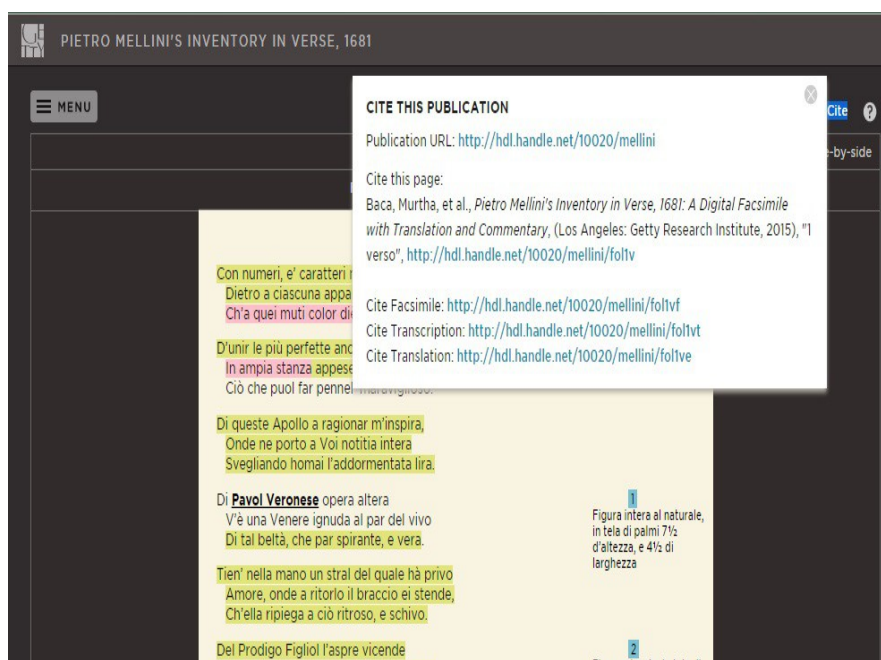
PIETRO MELLINI'S INVENTORY IN VERSE, 1681

MENU

Cite

-by-side

CITE THIS PUBLICATION

Publication URL: http://hdl.handle.net/10020/mellini

Cite this page:
Baca, Murtha, et al., *Pietro Mellini's Inventory in Verse, 1681: A Digital Facsimile with Translation and Commentary*, (Los Angeles: Getty Research Institute, 2015), "1 verso", http://hdl.handle.net/10020/mellini/fol1v

Cite Facsimile: http://hdl.handle.net/10020/mellini/fol1vf
Cite Transcription: http://hdl.handle.net/10020/mellini/fol1vt
Cite Translation: http://hdl.handle.net/10020/mellini/fol1ve

Con numeri, e' caratteri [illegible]
Dietro a ciascuna appa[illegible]
Ch'a quei muti color di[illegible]

D'unir le più perfette an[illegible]
In ampia stanza appese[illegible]
Ciò che puol far pennel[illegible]

Di queste Apollo a ragionar m'inspira,
Onde ne porto a Voi notitia intera
Svegliando homai l'addormentata lira.

Di Pavol Veronese opera altera
V'è una Venere ignuda al par del vivo
Di tal beltà, che par spirante, e vera.

1
Figura intera al naturale, in tela di palmi 7½ d'altezza, e 4½ di larghezza

Tien' nella mano un stral del quale hà privo
Amore, onde a ritorlo il braccio ei stende,
Ch'ella ripiega a ciò ritroso, e schivo.

Del Prodigo Figliol l'aspre vicende

2